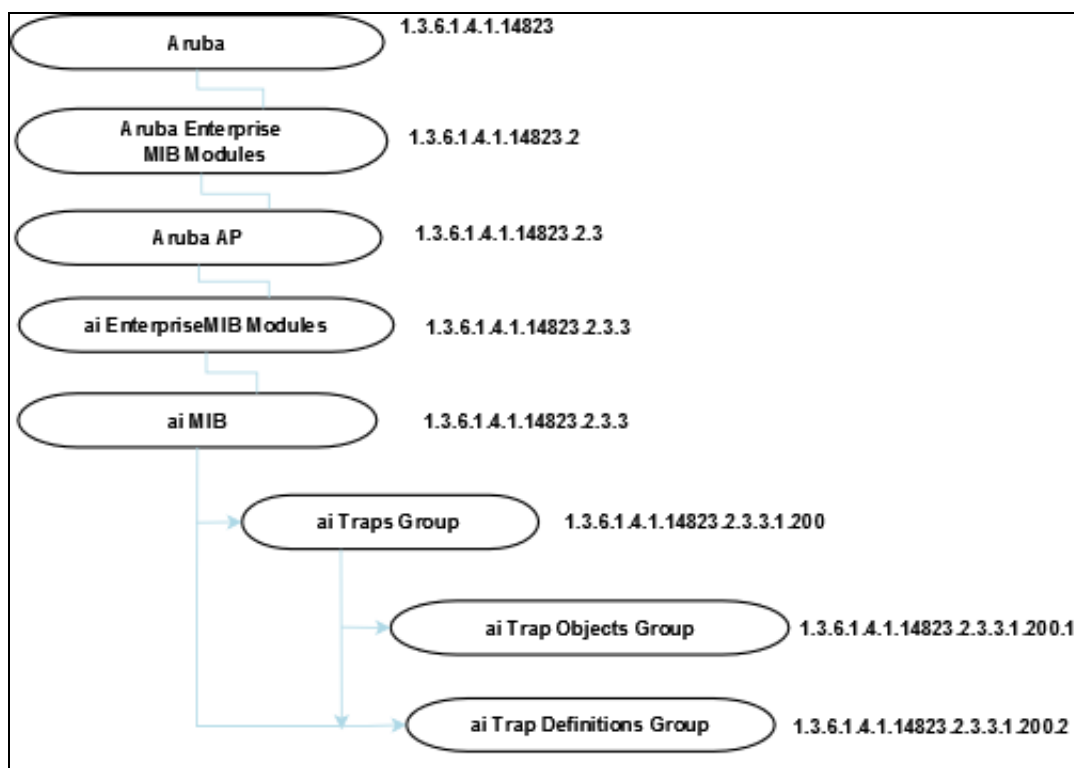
Aruba
1.3.6.1.4.1.14823

Aruba Enterprise MIB Modules
1.3.6.1.4.1.14823.2

Aruba AP
1.3.6.1.4.1.14823.2.3

ai EnterpriseMIB Modules
1.3.6.1.4.1.14823.2.3.3

ai MIB
1.3.6.1.4.1.14823.2.3.3

ai Traps Group
1.3.6.1.4.1.14823.2.3.3.1.200

ai Trap Objects Group
1.3.6.1.4.1.14823.2.3.3.1.200.1

ai Trap Definitions Group
1.3.6.1.4.1.14823.2.3.3.1.200.2